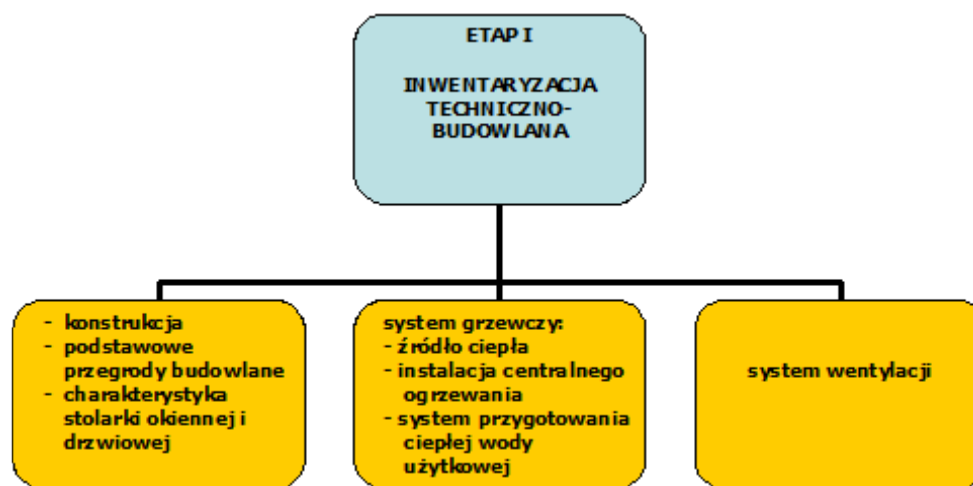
ETAP I

INWENTARYZACJA TECHNICZNO-BUDOWLANA

- konstrukcja
- podstawowe przegrody budowlane
- charakterystyka stolarki okiennej i drzwiowej

system grzewczy:
- źródło ciepła
- instalacja centralnego ogrzewania
- system przygotowania ciepłej wody użytkowej

system wentylacji